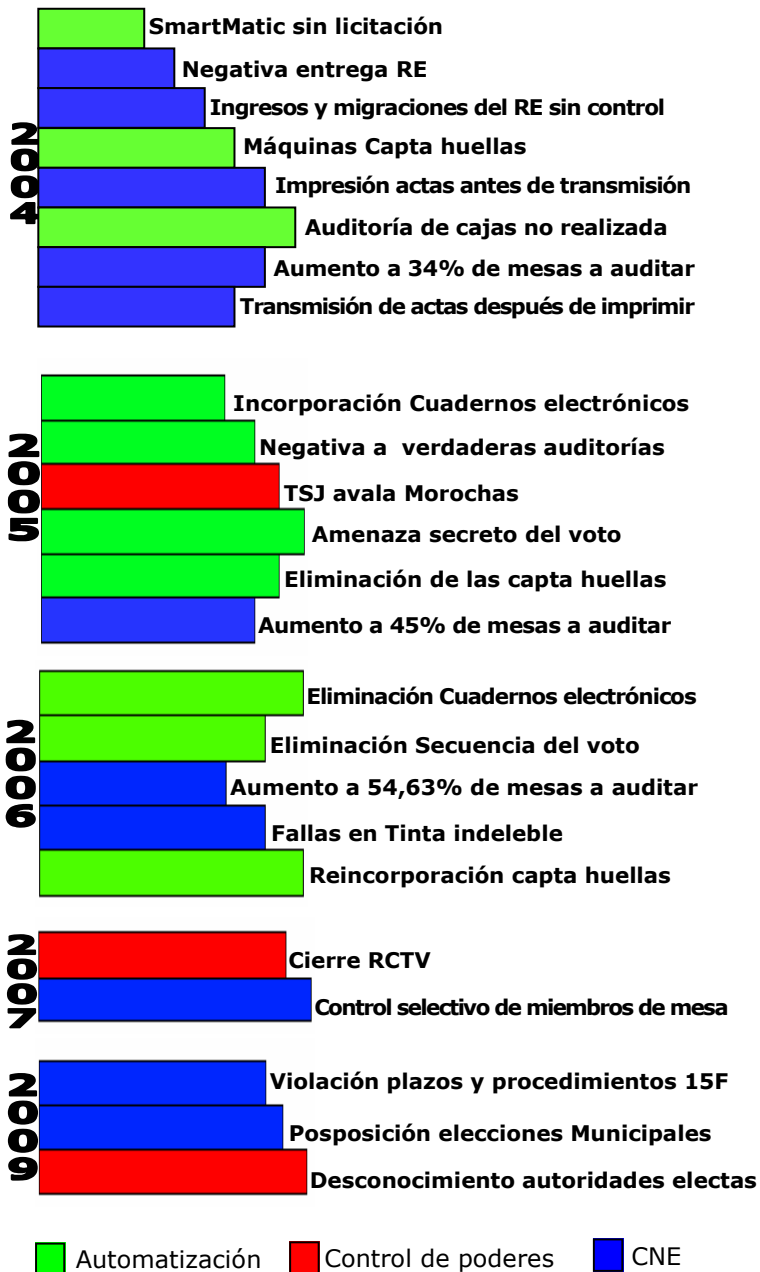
2004

SmartMatic sin licitación

Negativa entrega RE

Ingresos y migraciones del RE sin control

Máquinas Capta huellas

Impresión actas antes de transmisión

Auditoría de cajas no realizada

Aumento a 34% de mesas a auditar

Transmisión de actas después de imprimir

2005

Incorporación Cuadernos electrónicos

Negativa a verdaderas auditorías

TSJ avala Morochas

Amenaza secreto del voto

Eliminación de las capta huellas

Aumento a 45% de mesas a auditar

2006

Eliminación Cuadernos electrónicos

Eliminación Secuencia del voto

Aumento a 54,63% de mesas a auditar

Fallas en Tinta indeleble

Reincorporación capta huellas

2007

Cierre RCTV

Control selectivo de miembros de mesa

2009

Violación plazos y procedimientos 15F

Posposición elecciones Municipales

Desconocimiento autoridades electas

Automatización Control de poderes CNE